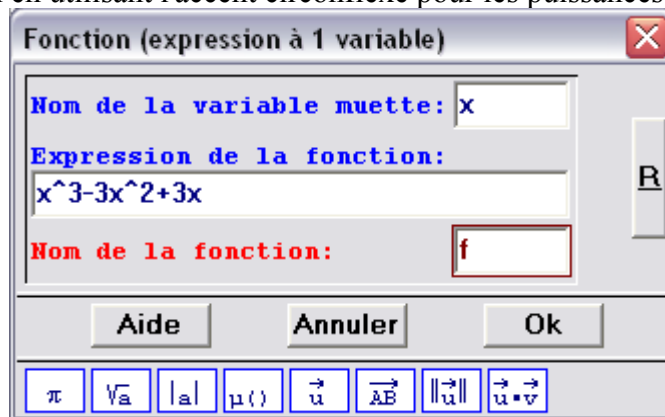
Fonction (expression à 1 variable)

Nom de la variable muette: x

Expression de la fonction:

x^3-3x^2+3x

Nom de la fonction: f

R

Aide Annuler Ok

$\pi$ $\sqrt{a}$ $|a|$ $\mu()$ $\vec{u}$ $\vec{AB}$ $\|\vec{u}\|$ $\vec{u}\cdot\vec{v}$